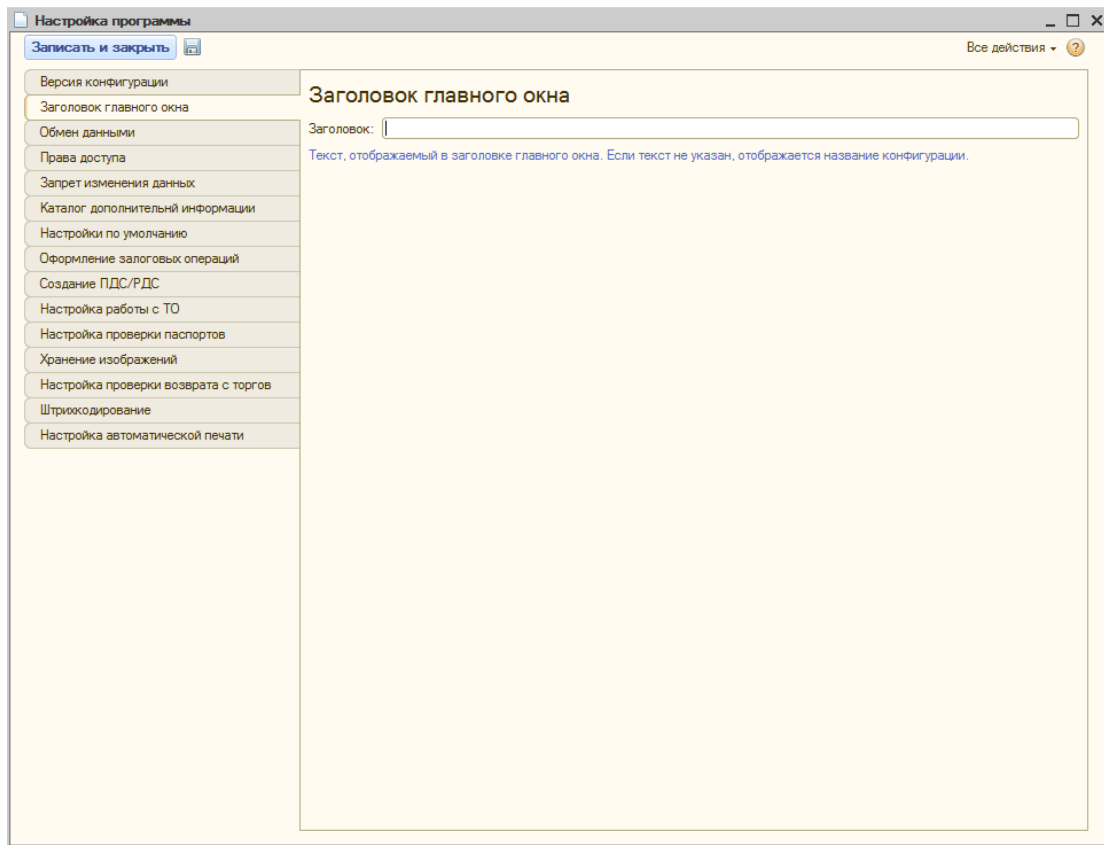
Настройка программы

Записать и закрыть

Все действия ▾ ?

Версия конфигурации
Заголовок главного окна
Обмен данными
Права доступа
Запрет изменения данных
Каталог дополнительнй информации
Настройки по умолчанию
Оформление залоговых операций
Создание ПДС/РДС
Настройка работы с ТО
Настройка проверки паспортов
Хранение изображений
Настройка проверки возврата с торгов
Штрихкодирование
Настройка автоматической печати

Заголовок главного окна

Заголовок:

Текст, отображаемый в заголовке главного окна. Если текст не указан, отображается название конфигурации.